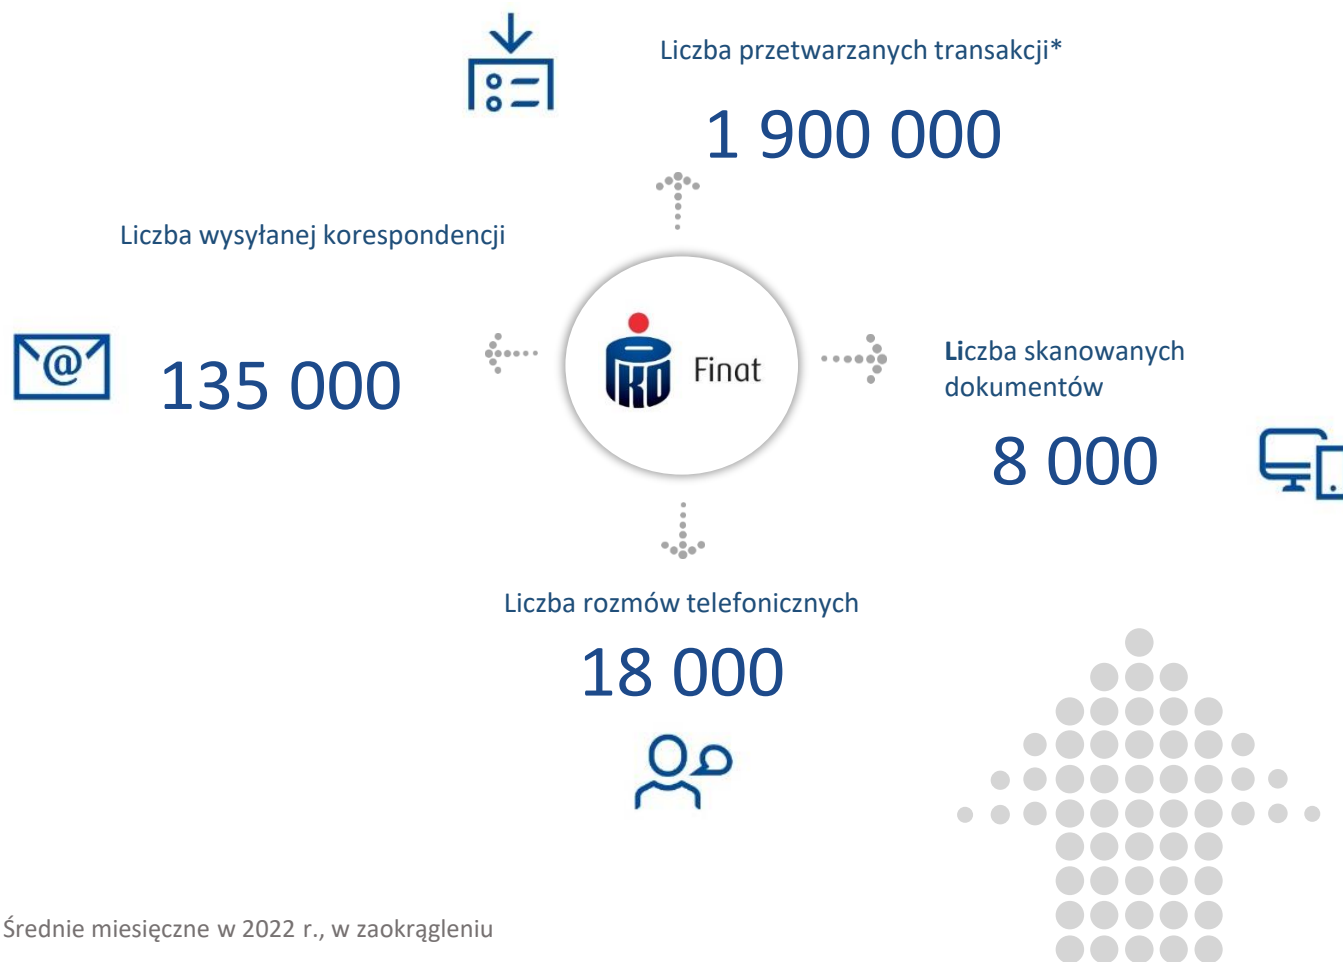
Liczba przetwarzanych transakcji*

1 900 000

Liczba wysyłanej korespondencji

@

135 000

PKO Finat

Liczba skanowanych dokumentów

8 000

Liczba rozmów telefonicznych

18 000

Średnie miesięczne w 2022 r., w zaokrągleniu